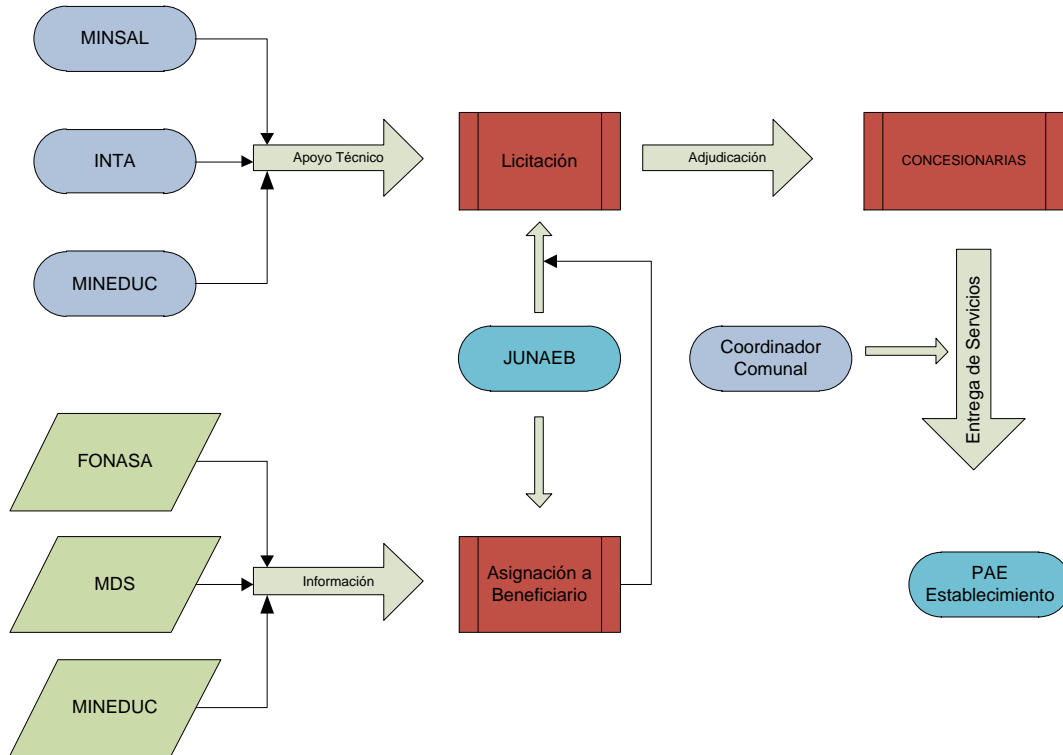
MINSAL

INTA

MINEDUC

Apoyo Técnico

Licitación

Adjudicación

CONCESIONARIAS

Entrega de Servicios

JUNAEB

Coordinador Comunal

FONASA

MDS

MINEDUC

Información

Asignación a Beneficiario

PAE Establecimiento